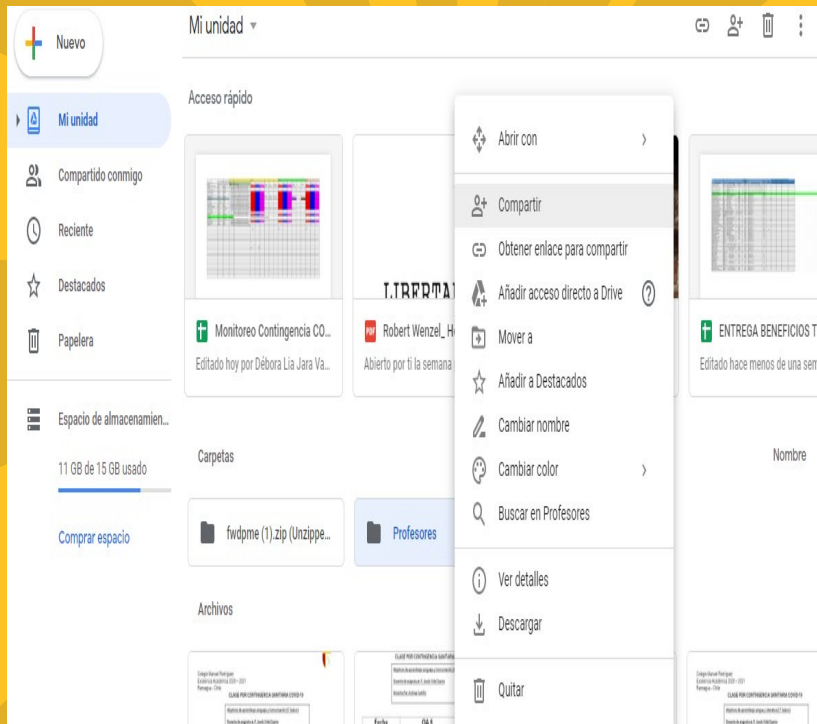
Nuevo

Mi unidad

Compartido conmigo

Reciente

Destacados

Papelera

Espacio de almacenamien...

11 GB de 15 GB usado

Comprar espacio

Mi unidad ▾

Acceso rápido

Monitoreo Contingencia CO...

Editado hoy por Débora Lía Jara Va...

Robert Wenzel_ H

Abierto por ti la semana

ENTREGA BENEFICIOS T

Editado hace menos de una sem

Carpetas

Nombre

fwdpme (1).zip (Unzippe...

Profesores

Archivos

Abrir con

Compartir

Obtener enlace para compartir

Añadir acceso directo a Drive

Mover a

Añadir a Destacados

Cambiar nombre

Cambiar color

Buscar en Profesores

Ver detalles

Descargar

Quitar